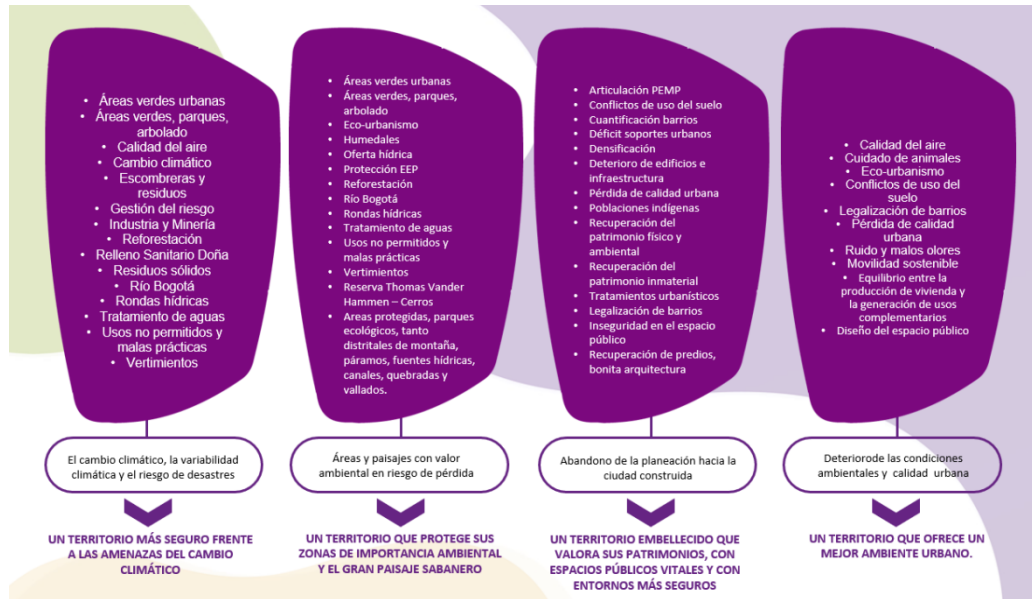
- Áreas verdes urbanas
- Áreas verdes, parques, arbolado
- Calidad del aire
- Cambio climático
- Escombreras y residuos
- Gestión del riesgo
- Industria y Minería
- Reforestación
- Relleno Sanitario Doña
- Residuos sólidos
- Río Bogotá
- Rondas hídricas
- Tratamiento de aguas
- Usos no permitidos y malas prácticas
- Vertimientos

El cambio climático, la variabilidad climática y el riesgo de desastres

UN TERRITORIO MÁS SEGURO FRENTE A LAS AMENAZAS DEL CAMBIO CLIMÁTICO

- Áreas verdes urbanas
- Áreas verdes, parques, arbolado
- Eco-urbanismo
- Humedales
- Oferta hídrica
- Protección EEP
- Reforestación
- Río Bogotá
- Rondas hídricas
- Tratamiento de aguas
- Usos no permitidos y malas prácticas
- Vertimientos
- Reserva Thomas Vander Hammen – Cerros
- Areas protegidas, parques ecológicos, tanto distritales de montaña, páramos, fuentes hídricas, canales, quebradas y vallados.

Áreas y paisajes con valor ambiental en riesgo de pérdida

UN TERRITORIO QUE PROTEGE SUS ZONAS DE IMPORTANCIA AMBIENTAL Y EL GRAN PAISAJE SABANERO

- Articulación PEMP
- Conflictos de uso del suelo
- Cuantificación barrios
- Déficit soportes urbanos
- Densificación
- Deterioro de edificios e infraestructura
- Pérdida de calidad urbana
- Poblaciones indígenas
- Recuperación del patrimonio físico y ambiental
- Recuperación del patrimonio inmaterial
- Tratamientos urbanísticos
- Legalización de barrios
- Inseguridad en el espacio público
- Recuperación de predios, bonita arquitectura

Abandono de la planeación hacia la ciudad construida

UN TERRITORIO EMBELLECIDO QUE VALORA SUS PATRIMONIOS, CON ESPACIOS PÚBLICOS VITALES Y CON ENTORNOS MÁS SEGUROS

- Calidad del aire
- Cuidado de animales
- Eco-urbanismo
- Conflictos de uso del suelo
- Legalización de barrios
- Pérdida de calidad urbana
- Ruido y malos olores
- Movilidad sostenible
- Equilibrio entre la producción de vivienda y la generación de usos complementarios
- Diseño del espacio público

Deteriorode las condiciones ambientales y calidad urbana

UN TERRITORIO QUE OFRECE UN MEJOR AMBIENTE URBANO.